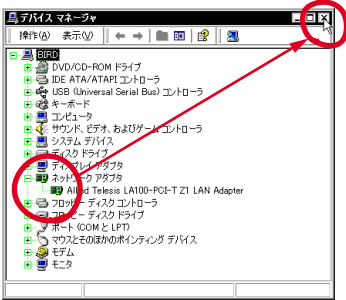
デバイス マネージャ
操作(A) 表示(V)
BIRD
DVD/CD-ROM ドライブ
IDE ATA/ATAPI コントローラ
USB (Universal Serial Bus) コントローラ
キーボード
コンピュータ
サウンド、ビデオ、およびゲーム コントローラ
システム デバイス
ディスク ドライブ
ディスプレイ アダプタ
ネットワーク アダプタ
Allied Telesis LA100-PCI-T Z1 LAN Adapter
フロッピー ディスク コントローラ
フロッピー ディスク ドライブ
ポート (COM と LPT)
マウスとそのほかのポインティング デバイス
モデム
モニタ